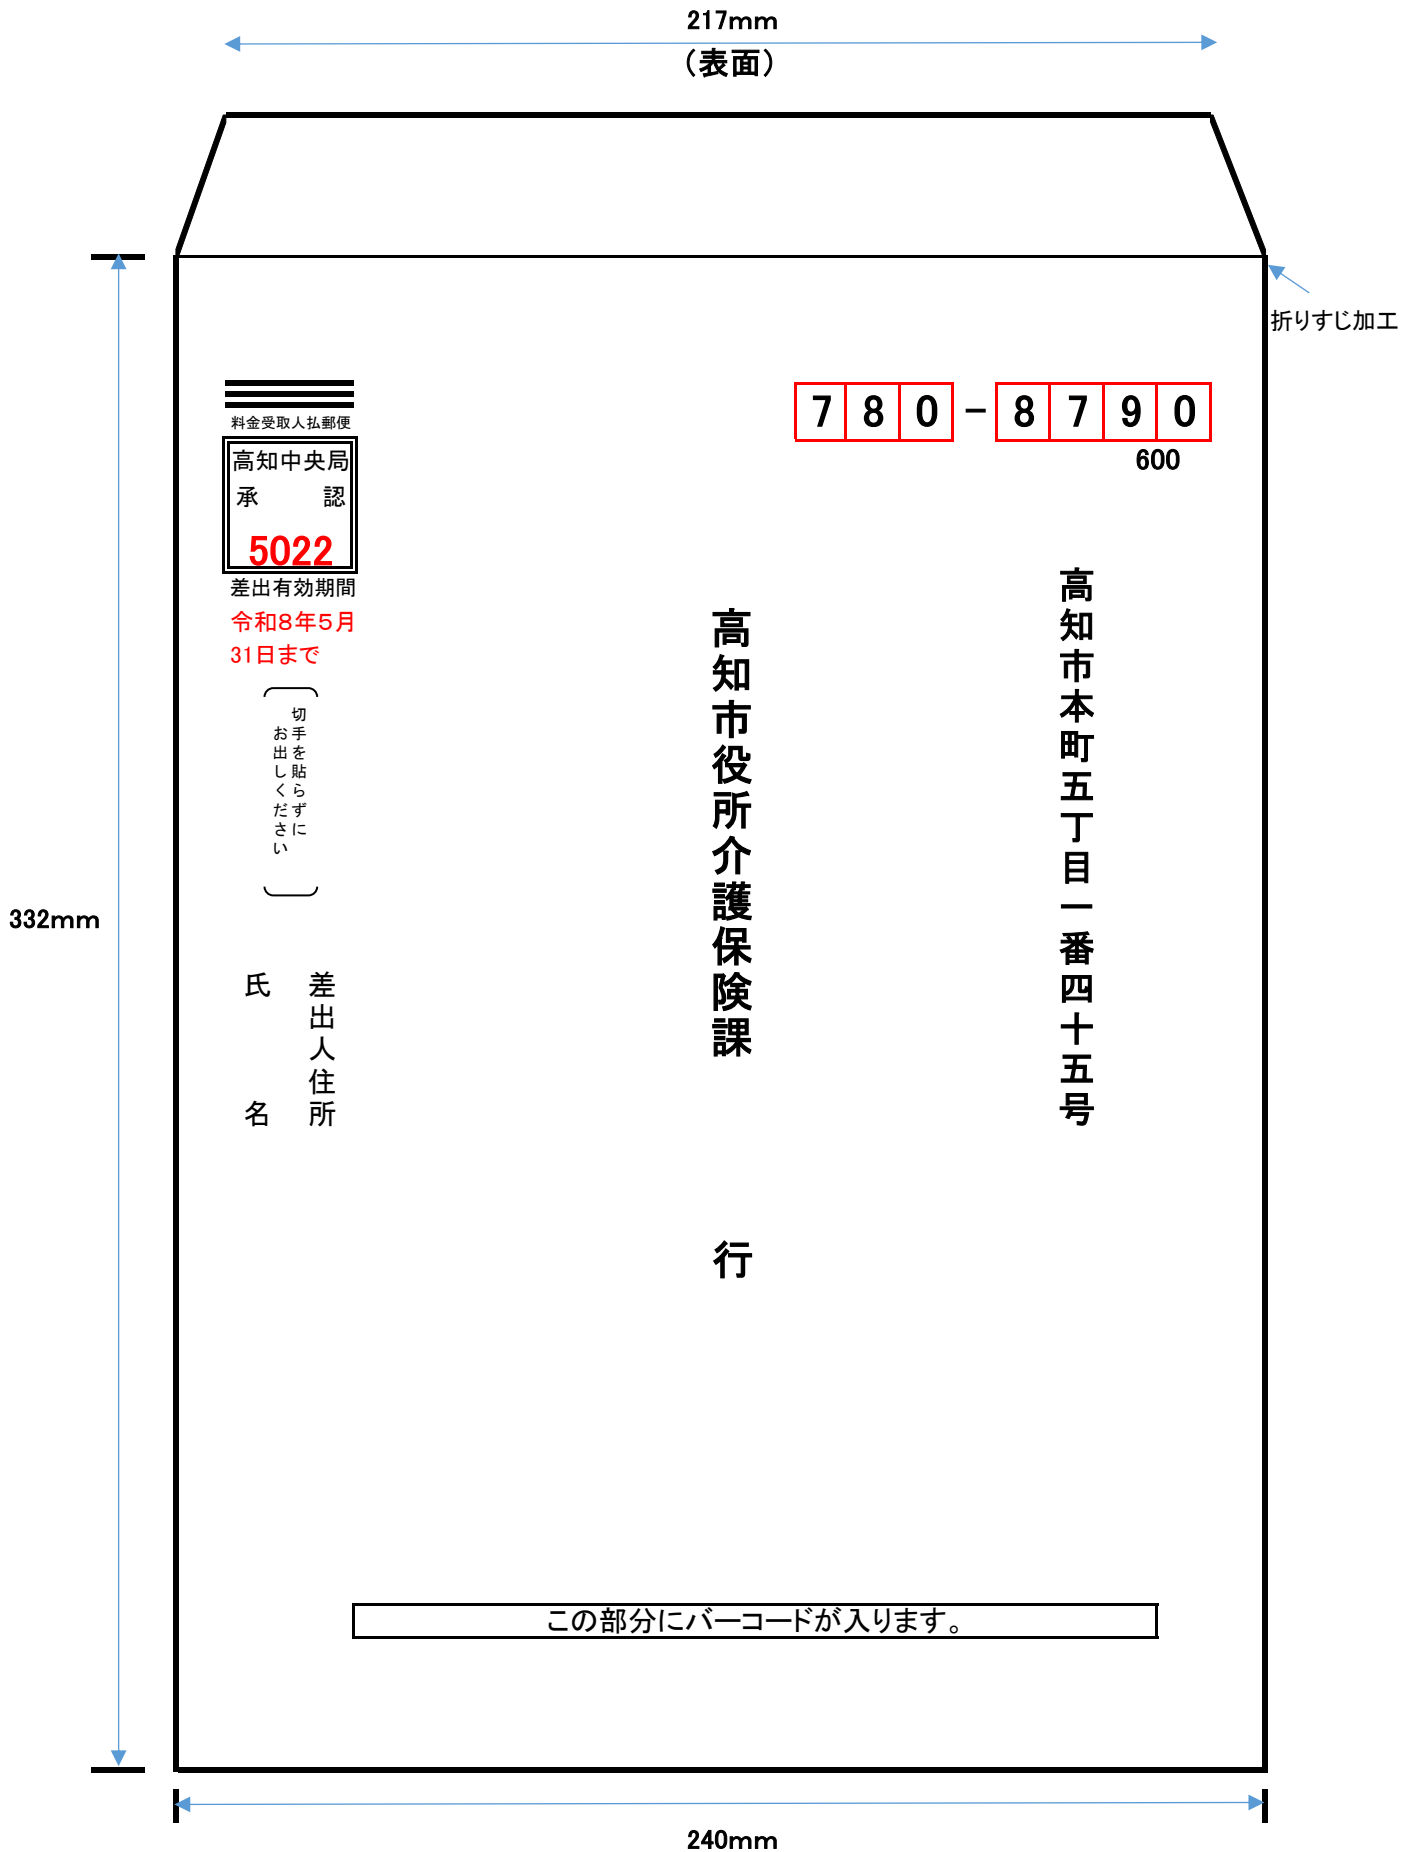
217mm
（表面）

折りすじ加工

料金受取人払郵便
高知中央局
承　　認
5022
差出有効期間
令和8年5月
31日まで

切手を貼らずに
お出しください

780－8790
600

高知市本町五丁目一番四十五号

高知市役所介護保険課

行

差出人住所

氏名

332mm

この部分にバーコードが入ります。

240mm